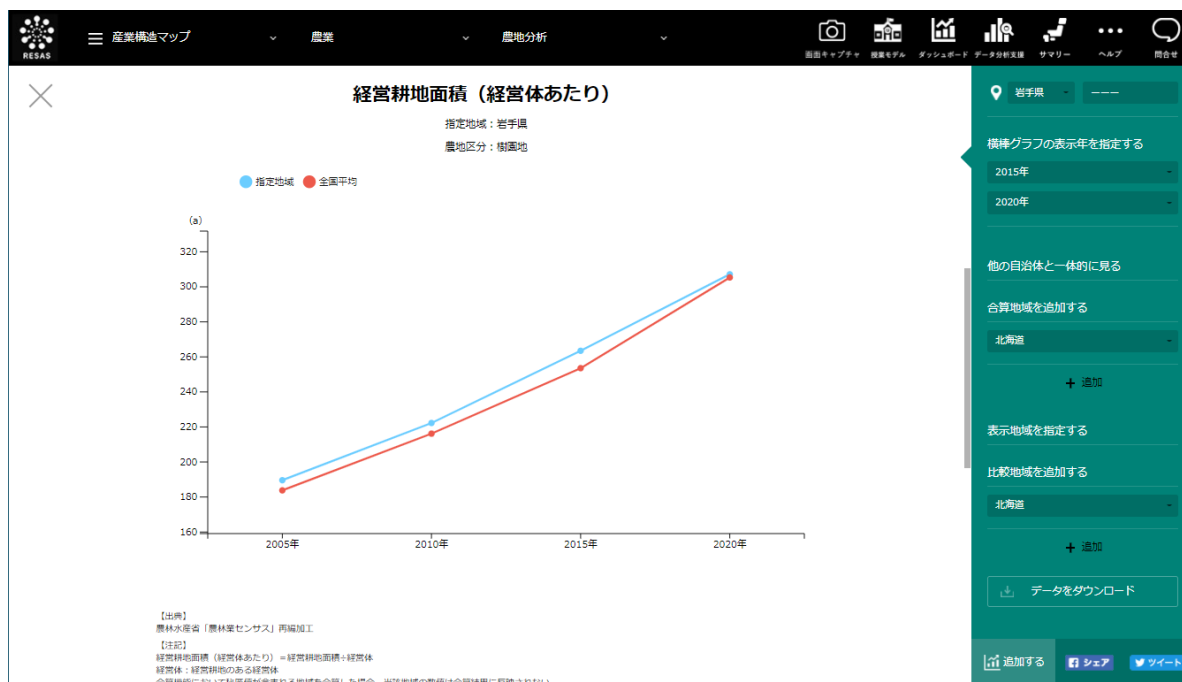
RESAS

産業構造マップ

農業

農地分析

画面キャプチャ 授業モデル ダッシュボード データ分析支援 サマリー ヘルプ 問合せ

経営耕地面積（経営体あたり）

指定地域：岩手県

農地区分：樹園地

指定地域 全国平均

(a)

320
300
280
260
240
220
200
180
160

2005年 2010年 2015年 2020年

【出典】
農林水産省「農林業センサス」再編加工

【注記】
経営耕地面積（経営体あたり）＝経営耕地面積÷経営体
経営体：経営耕地のある経営体
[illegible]

岩手県 ---

横棒グラフの表示年を指定する

2015年

2020年

他の自治体と一体的に見る

合算地域を追加する

北海道

＋ 追加

表示地域を指定する

比較地域を追加する

北海道

＋ 追加

データをダウンロード

追加する シェア ツイート